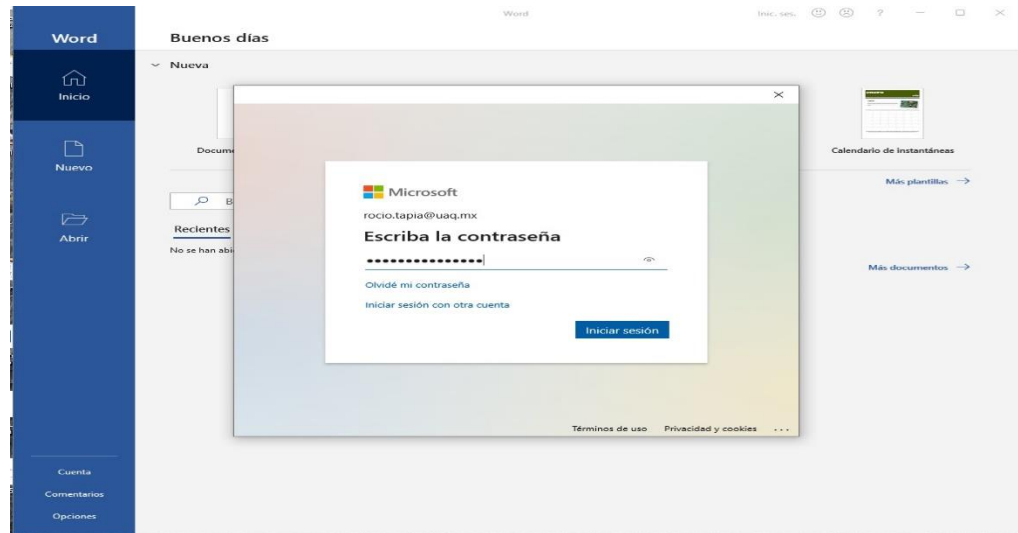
Word

Inic. ses.

?

Word

Inicio

Nuevo

Abrir

Cuenta

Comentarios

Opciones

Buenos días

Nueva

Docum

Calendario de instantáneas

Más plantillas →

B

Recientes

No se han abi

Más documentos →

×

Microsoft

rocio.tapia@uaq.mx

Escriba la contraseña

••••••••••••••••

Olvidé mi contraseña

Iniciar sesión con otra cuenta

Iniciar sesión

Términos de uso   Privacidad y cookies   ...